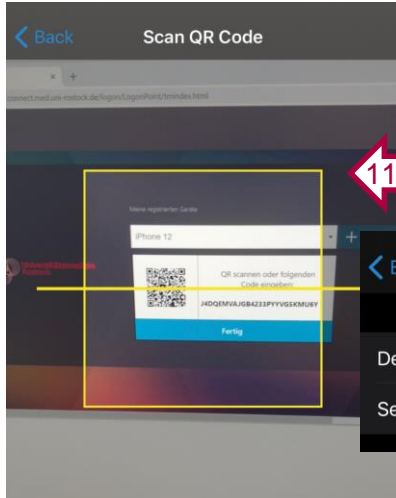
Back

Scan QR Code

connect.med.uni-rostock.de/logon/LogonPoint/tmindex.html

11

Meine registrierten Geräte

iPhone 12

Universitätsmedizin Rostock

QR scannen oder folgenden Code eingeben:

J4DQEMVAJGB4233PYYVGSKMU6Y

Fertig

De

Se